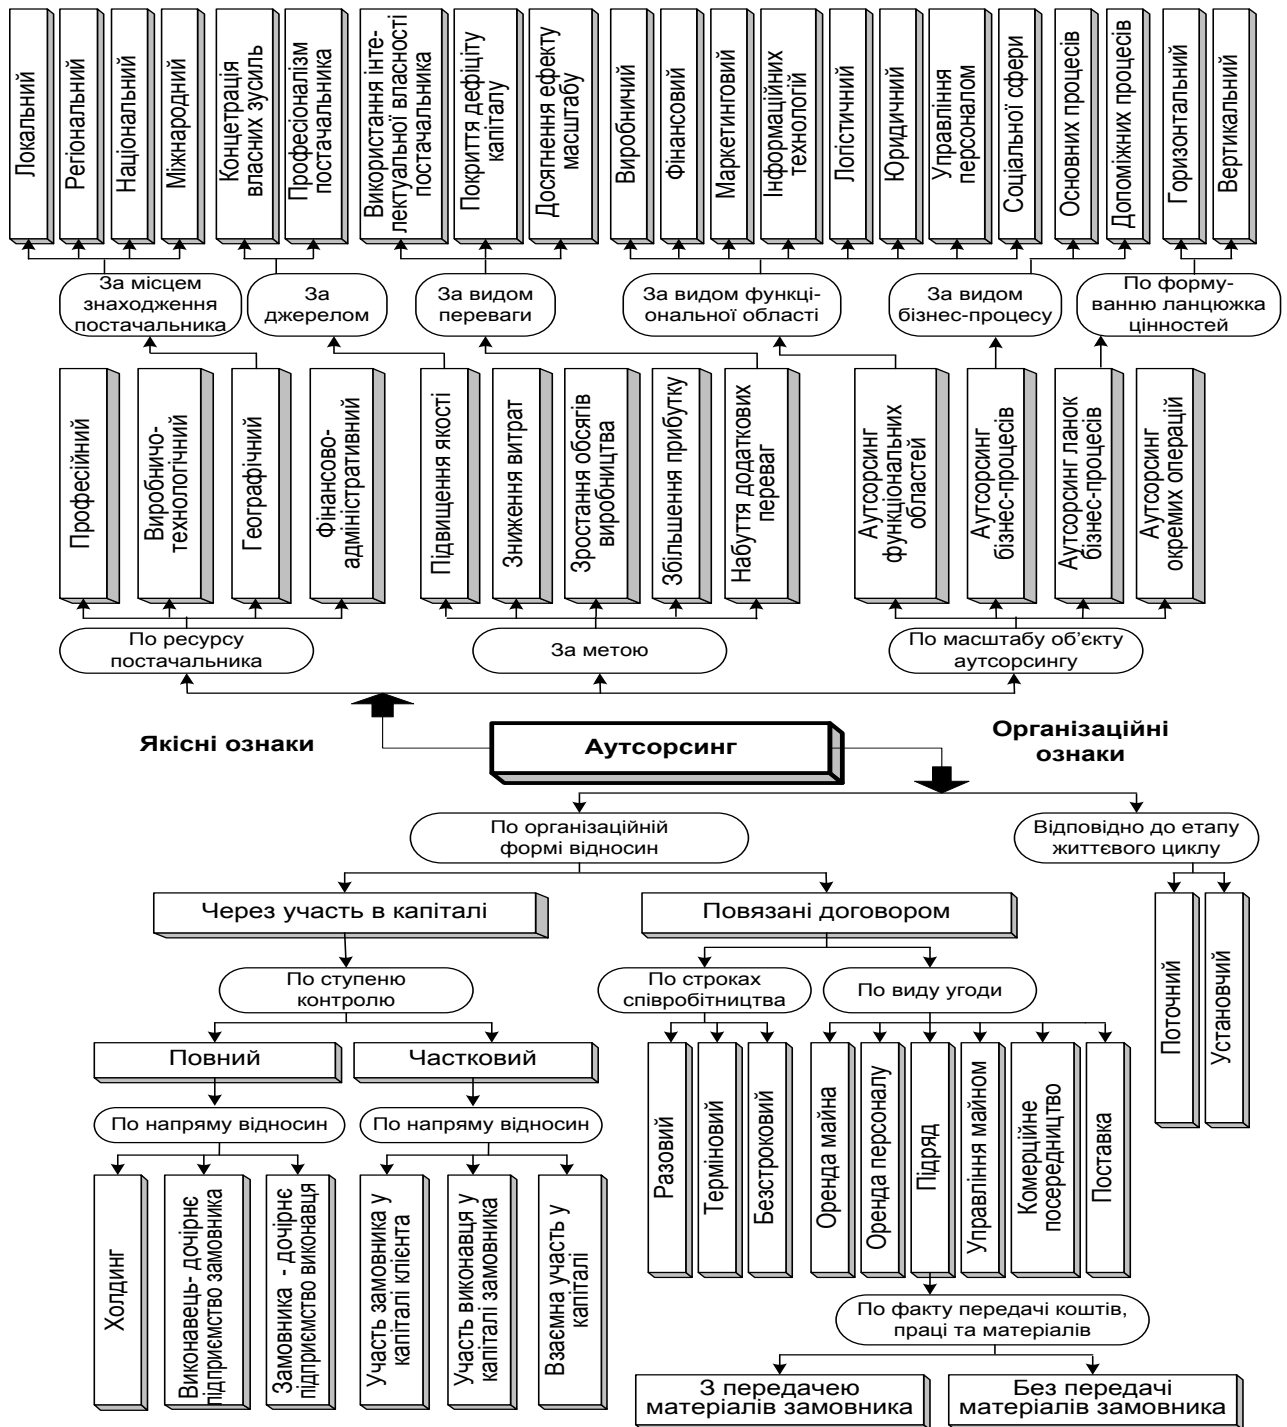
Локальний

Регіональний

Національний

Міжнародний

Концентрація власних зусиль

Професіоналізм постачальника

Використання інтелектуальної власності постачальника

Покриття дефіциту капіталу

Досягнення ефекту масштабу

Виробничий

Фінансовий

Маркетинговий

Інформаційних технологій

Логістичний

Юридичний

Управління персоналом

Соціальної сфери

Основних процесів

Допоміжних процесів

Горизонтальний

Вертикальний

За місцем знаходження постачальника

За джерелом

За видом переваги

За видом функціональної області

За видом бізнес-процесу

По формуванню ланцюжка цінностей

Професійний

Виробничо-технологічний

Географічний

Фінансово-адміністративний

Підвищення якості

Зниження витрат

Зростання обсягів виробництва

Збільшення прибутку

Набуття додаткових переваг

Аутсорсинг функціональних областей

Аутсорсинг бізнес-процесів

Аутсорсинг ланок бізнес-процесів

Аутсорсинг окремих операцій

По ресурсу постачальника

За метою

По масштабу об'єкту аутсорсингу

Якісні ознаки

Аутсорсинг

Організаційні ознаки

По організаційній формі відносин

Відповідно до етапу життєвого циклу

Через участь в капіталі

Повязані договором

Поточний

Установчий

По ступеню контролю

По строках співробітництва

По виду угоди

Повний

Частковий

По напряму відносин

По напряму відносин

Разовий

Терміновий

Безстроковий

Оренда майна

Оренда персоналу

Підряд

Управління майном

Комерційне посередництво

Поставка

Холдинг

Виконавець- дочірнє підприємство замовника

Замовника - дочірнє підприємство виконавця

Участь замовника у капіталі клієнта

Участь виконавця у капіталі замовника

Взаємна участь у капіталі

По факту передачі коштів, праці та матеріалів

З передачею матеріалів замовника

Без передачі матеріалів замовника